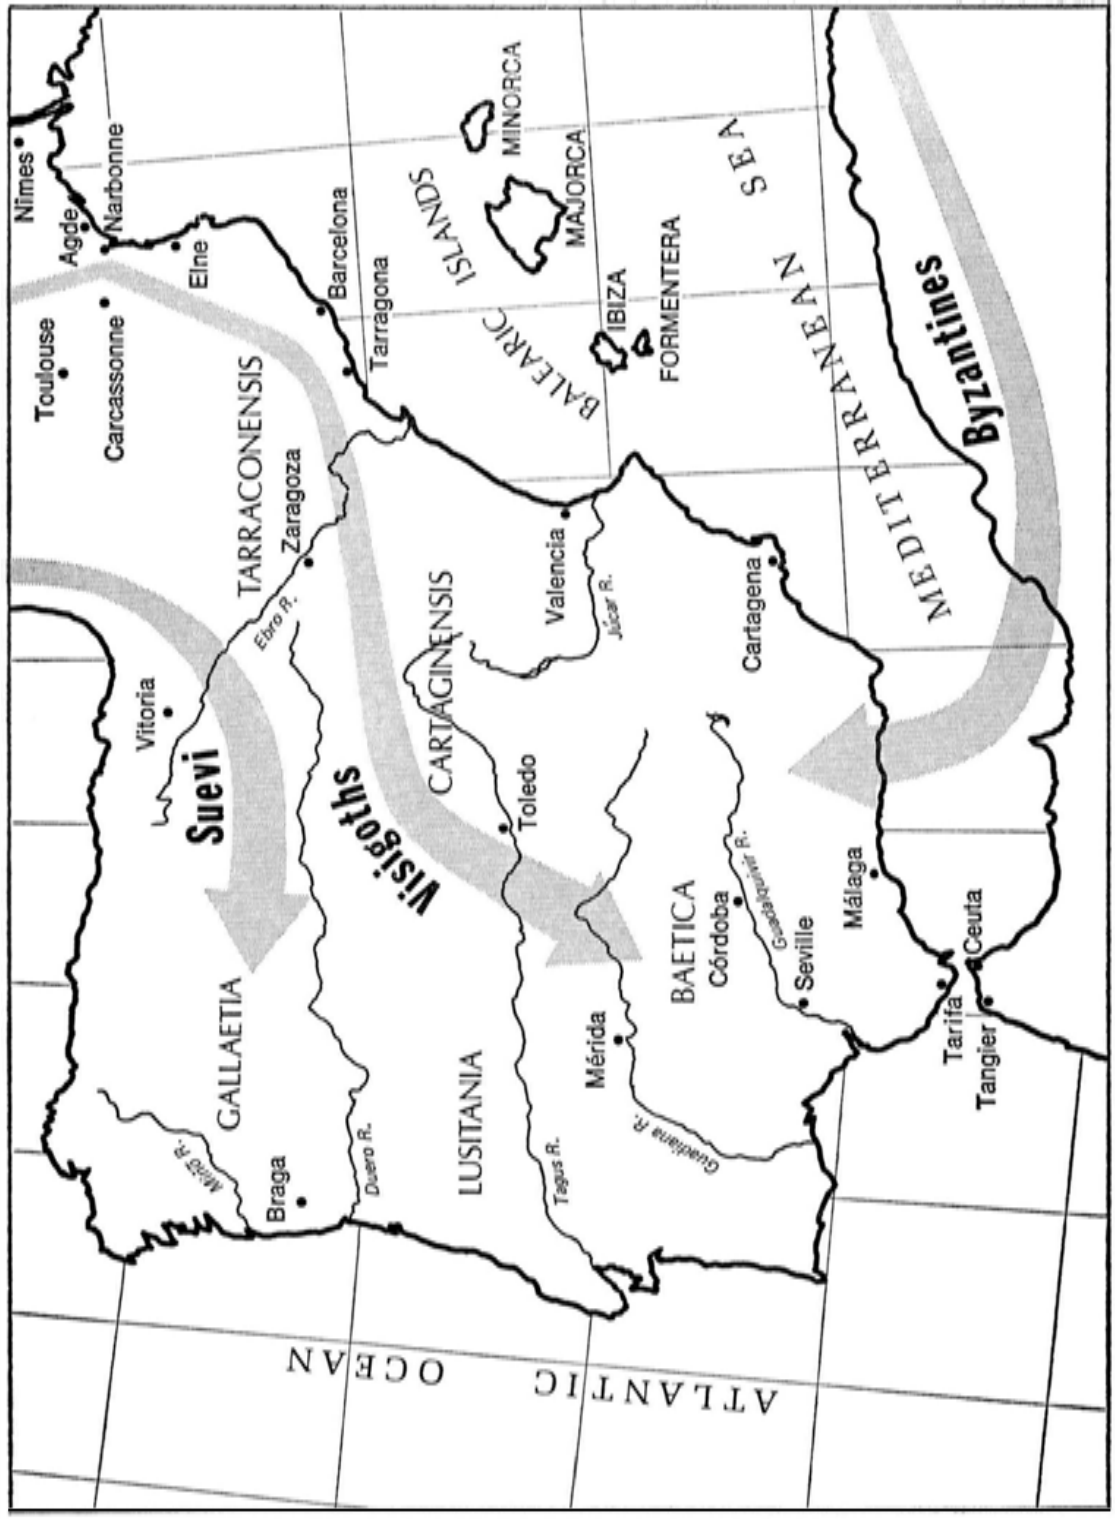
Nimes
Agde
Narbonne
Elne
Toulouse
Carcassonne
Barcelona
Tarragona
MINORCA
MAJORCA
IBIZA
FORMENTERA
BALEARIC ISLANDS
SEA
MEDITERRANEAN
Byzantines
TARRACONENSIS
Zaragoza
Ebro R.
Vitoria
Suevi
Visigoths
CARTAGINENSIS
Valencia
Júcar R.
Cartagena
Toledo
BAETICA
Córdoba
Guadalquivir R.
Seville
Málaga
Ceuta
Tarifa
Tangier
GALLAETIA
Braga
Minho R.
Duero R.
LUSITANIA
Tagus R.
Mérida
Guadiana R.
ATLANTIC OCEAN